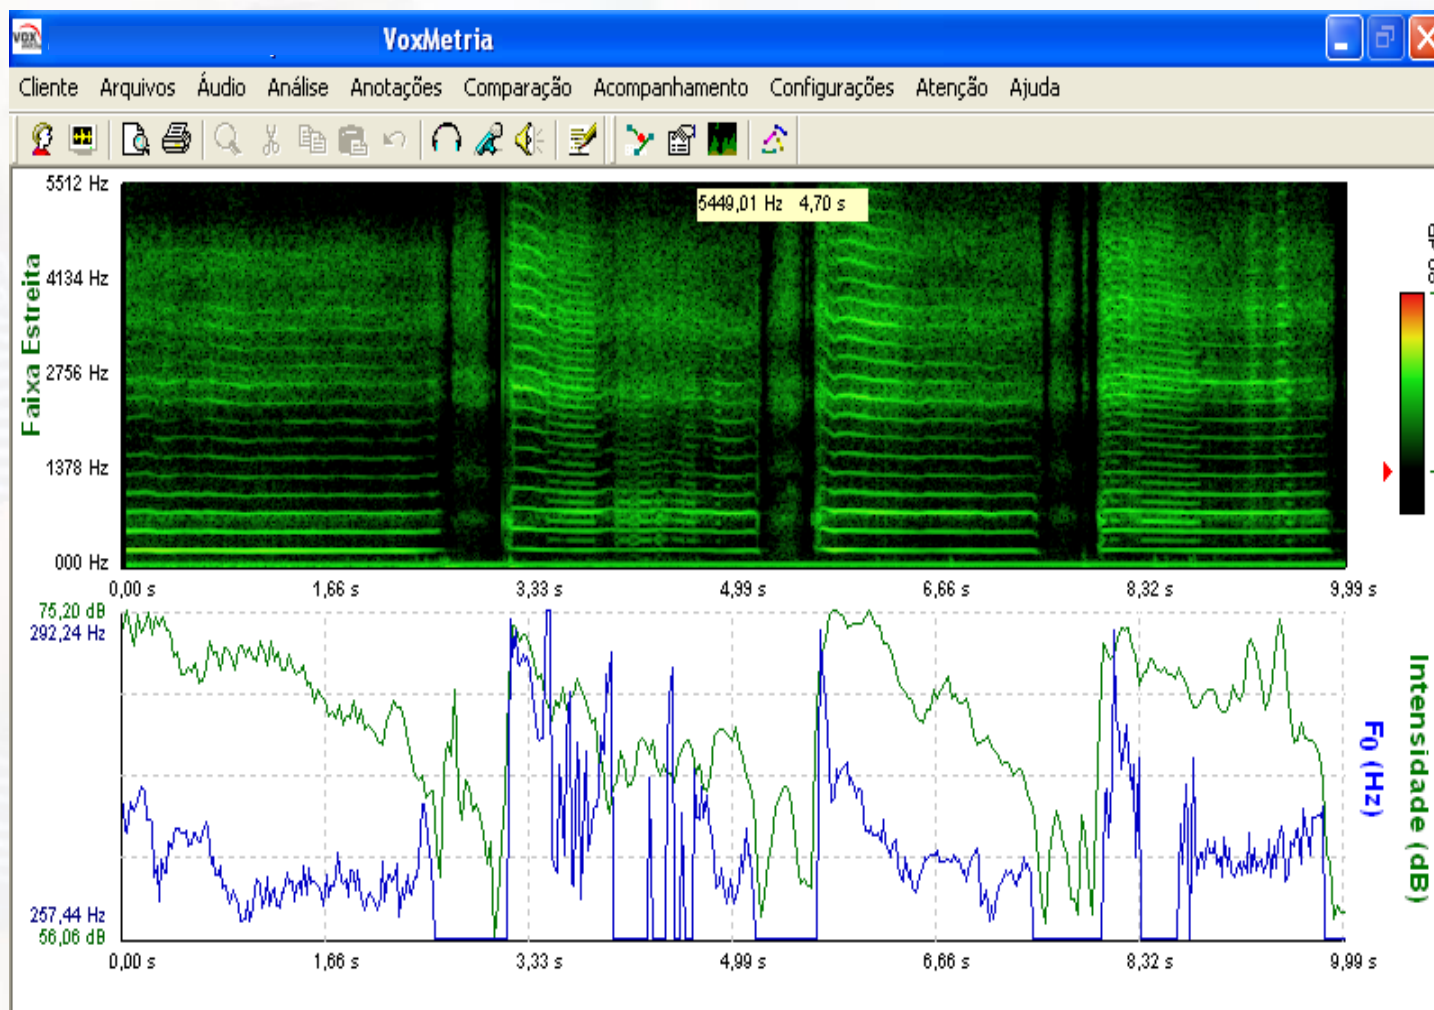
VoxMetria

Cliente Arquivos Áudio Análise Anotações Comparação Acompanhamento Configurações Atenção Ajuda

5512 Hz
4134 Hz
2756 Hz
1378 Hz
000 Hz

Faixa Estreita

5449,01 Hz 4,70 s

0,00 s 1,66 s 3,33 s 4,99 s 6,66 s 8,32 s 9,99 s

75,20 dB
292,24 Hz

257,44 Hz
56,06 dB

0,00 s 1,66 s 3,33 s 4,99 s 6,66 s 8,32 s 9,99 s

F0 (Hz)

Intensidade (dB)